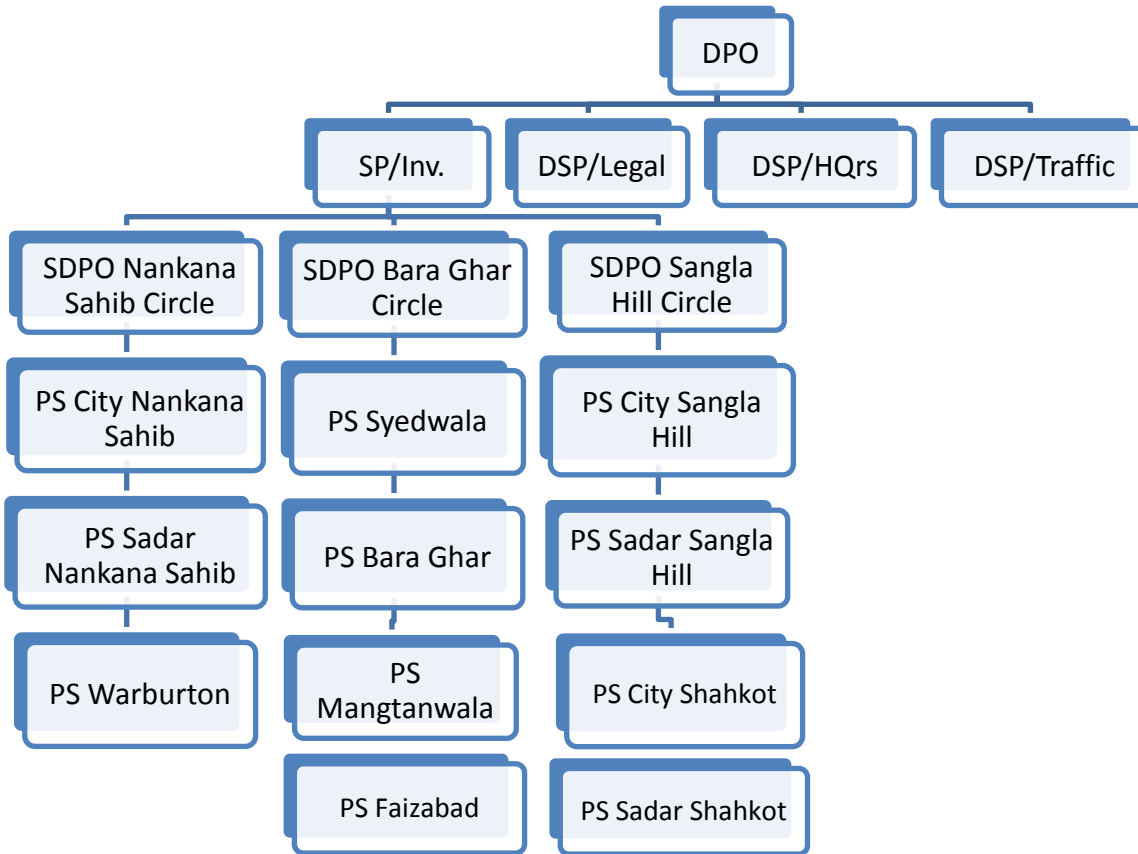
DPO

SP/Inv.

DSP/Legal

DSP/HQrs

DSP/Traffic

SDPO Nankana Sahib Circle

PS City Nankana Sahib

PS Sadar Nankana Sahib

PS Warburton

SDPO Bara Ghar Circle

PS Syedwala

PS Bara Ghar

PS Mangtanwala

PS Faizabad

SDPO Sangla Hill Circle

PS City Sangla Hill

PS Sadar Sangla Hill

PS City Shahkot

PS Sadar Shahkot